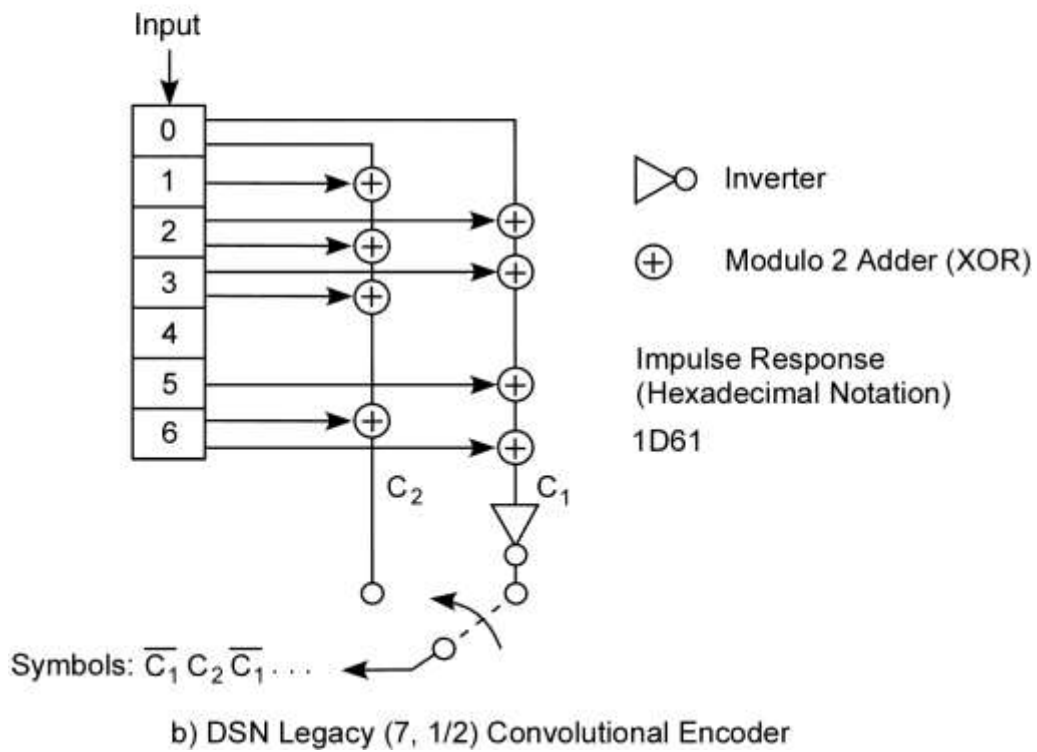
Input

0
1
2
3
4
5
6

$C_2$
$C_1$

Inverter

$\oplus$ Modulo 2 Adder (XOR)

Impulse Response
(Hexadecimal Notation)

1D61

Symbols: $\overline{C_1}\,C_2\,\overline{C_1}\,...$

b) DSN Legacy (7, 1/2) Convolutional Encoder